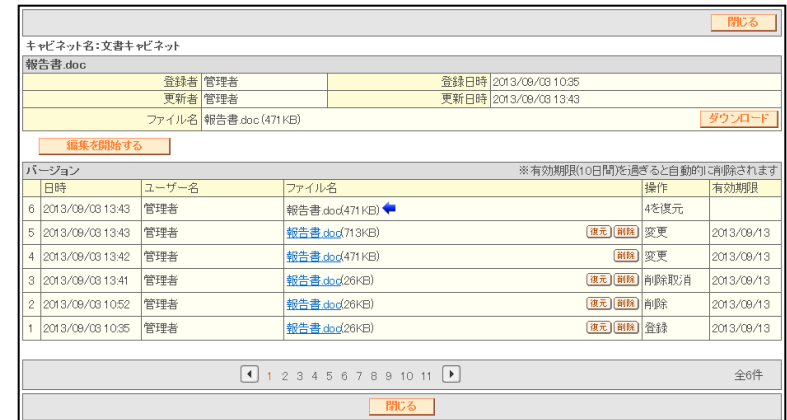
閉じる

キャビネット名：文書キャビネット

報告書.doc

| | | | |
|---|---|---|---|
| 登録者 | 管理者 | 登録日時 | 2013/09/03 10:35 |
| 更新者 | 管理者 | 更新日時 | 2013/09/03 13:43 |
| ファイル名 | 報告書.doc (471KB) | | ダウンロード |

編集を開始する

バージョン ※有効期限(10日間)を過ぎると自動的に削除されます

| | 日時 | ユーザー名 | ファイル名 | | 操作 | 有効期限 |
|---|---|---|---|---|---|---|
| 6 | 2013/09/03 13:43 | 管理者 | 報告書.doc(471KB) | | 4を復元 | |
| 5 | 2013/09/03 13:43 | 管理者 | 報告書.doc(713KB) | 復元 削除 | 変更 | 2013/09/13 |
| 4 | 2013/09/03 13:42 | 管理者 | 報告書.doc(471KB) | 削除 | 変更 | 2013/09/13 |
| 3 | 2013/09/03 13:41 | 管理者 | 報告書.doc(26KB) | 復元 削除 | 削除取消 | 2013/09/13 |
| 2 | 2013/09/03 10:52 | 管理者 | 報告書.doc(26KB) | 復元 削除 | 削除 | 2013/09/13 |
| 1 | 2013/09/03 10:35 | 管理者 | 報告書.doc(26KB) | 復元 削除 | 登録 | 2013/09/13 |

1 2 3 4 5 6 7 8 9 10 11 全6件

閉じる